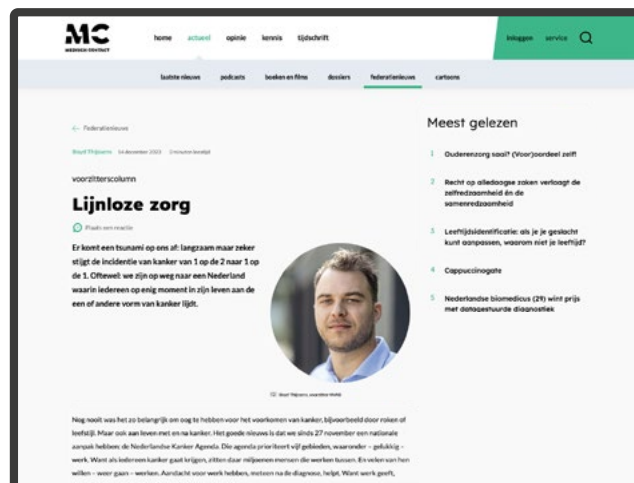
MC
MEDISCH CONTACT

home actueel opinie kennis tijdschrift

inloggen service

laatste nieuws podcasts boeken en films dossiers federatienieuws cartoons

← Federatienieuws

Boyd Thijssens 14 december 2023 · 2 minuten leestijd

voorzitterscolumn

Lijnloze zorg

Plaats een reactie

Er komt een tsunami op ons af: langzaam maar zeker stijgt de incidentie van kanker van 1 op de 2 naar 1 op de 1. Oftewel: we zijn op weg naar een Nederland waarin iedereen op enig moment in zijn leven aan de een of andere vorm van kanker lijdt.

Boyd Thijssens, voorzitter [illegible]

Nog nooit was het zo belangrijk om oog te hebben voor het voorkomen van kanker, bijvoorbeeld door roken of leefstijl. Maar ook aan leven met en na kanker. Het goede nieuws is dat we sinds 27 november een nationale aanpak hebben: de Nederlandse Kanker Agenda. Die agenda prioriteert vijf gebieden, waaronder – gelukkig – werk. Want als iedereen kanker gaat krijgen, zitten daar miljoenen mensen die werken tussen. En velen van hen willen – weer gaan – werken. Aandacht voor werk hebben, meteen na de diagnose, helpt. Want werk geeft,

Meest gelezen

1 Ouderenzorg saai? (Voor)oordeel zelf

2 Recht op alledaagse zaken verlaagt de zelfredzaamheid én de samenredzaamheid

3 Leeftijdsidentificatie: als je je geslacht kunt aanpassen, waarom niet je leeftijd?

4 Cappuccinogate

5 Nederlandse biomedicus (29) wint prijs met datagestuurde diagnostiek